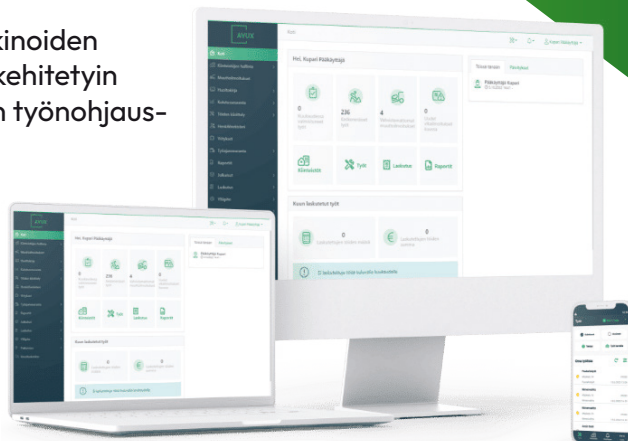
kinoiden
kehitetyin
n työnohjaus-

AVUX

Hei, Kapari Pääkäyttäjä

0

236

4

0

Työt

Laskutus

Raportit

Kaikki

Työt

Kuun laskuttamattomat työt

Kuun laskuttamattomat työt

0

0

Pääkäyttäjä Kapari

AVUX

Hei, Kapari Pääkäyttäjä

0

236

4

Työt

Laskutus

Raportit

Kuun laskutetut työt

0

0